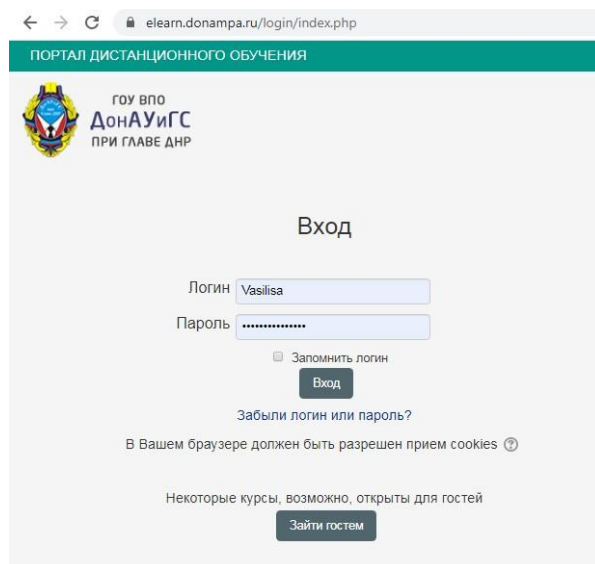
elearn.donampa.ru/login/index.php

ПОРТАЛ ДИСТАНЦИОННОГО ОБУЧЕНИЯ

ГОУ ВПО
ДонАУиГС
ПРИ ГЛАВЕ ДНР

Вход

Логин Vasilisa
Пароль ••••••••••••••

Запомнить логин

Вход

Забыли логин или пароль?

В Вашем браузере должен быть разрешен прием cookies

Некоторые курсы, возможно, открыты для гостей

Зайти гостем